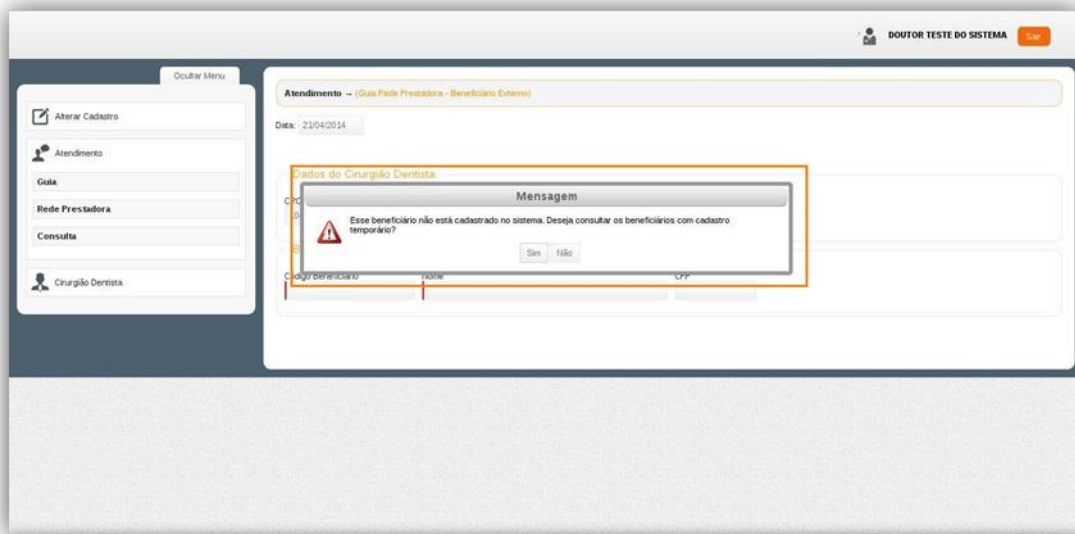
DOUTOR TESTE DO SISTEMA Sair

Ocultar Menu

Alterar Cadastro

Atendimento

Guia

Rede Prestadora

Consulta

Cirurgião Dentista

Atendimento → (Guia Rede Prestadora - Beneficiário Externo)

Data: 21/04/2014

Dados do Cirurgião Dentista

CPO

Mensagem

Esse beneficiário não está cadastrado no sistema. Deseja consultar os beneficiários com cadastro temporário?

Sim Não

Código Beneficiário

Nome

CPF